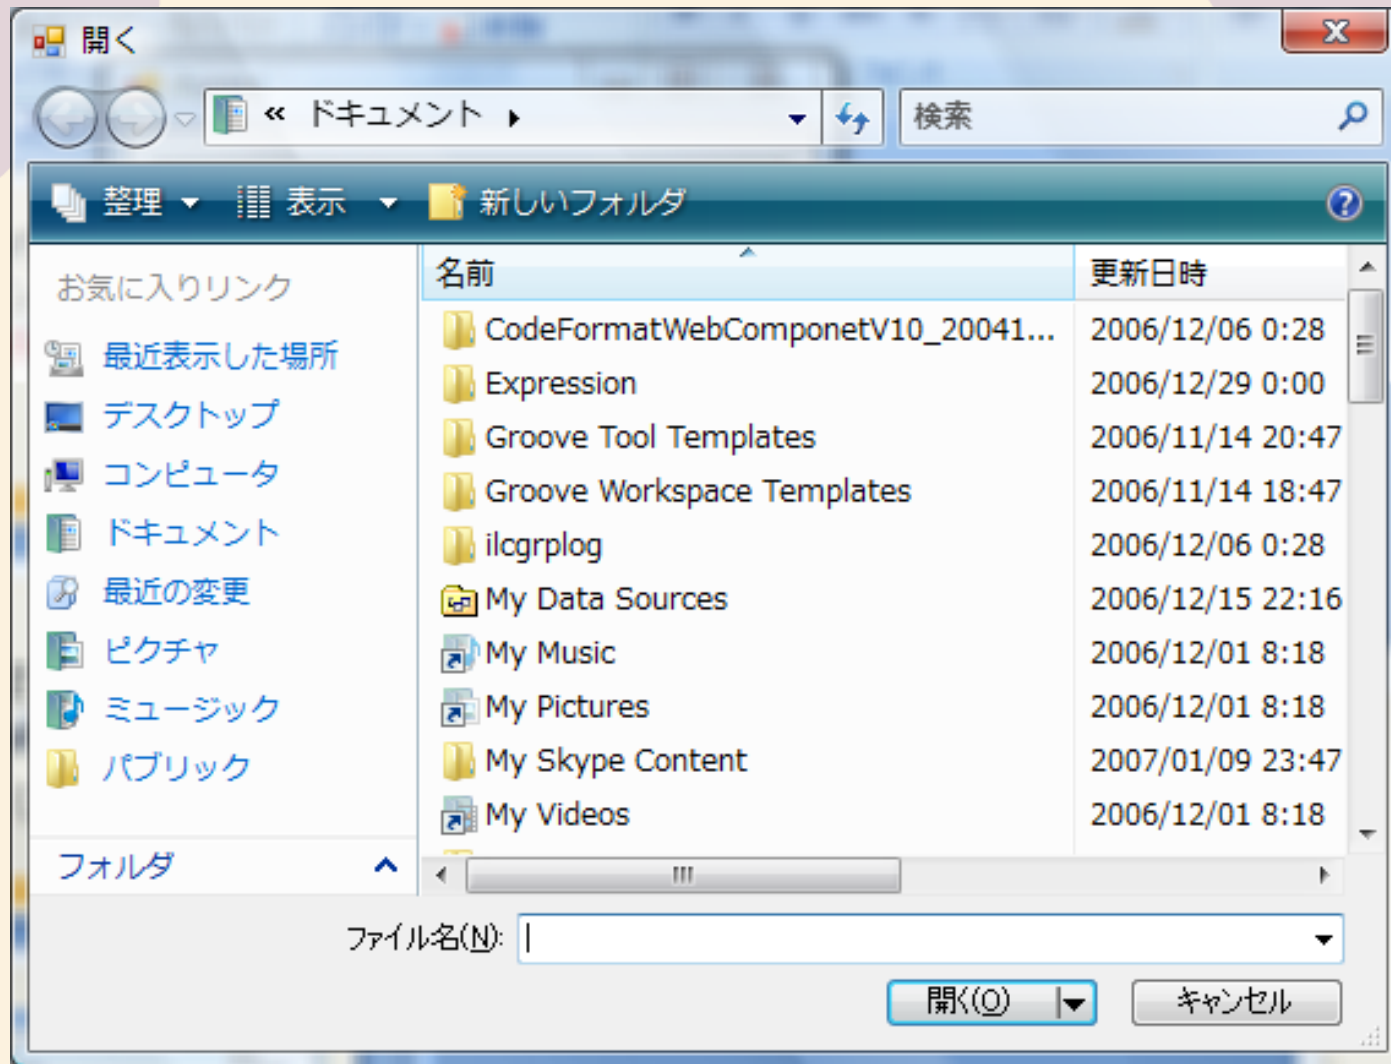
開く

« ドキュメント ▸

検索

整理 ▾ 表示 ▾ 新しいフォルダ

お気に入りリンク
最近表示した場所
デスクトップ
コンピュータ
ドキュメント
最近の変更
ピクチャ
ミュージック
パブリック

フォルダ

| 名前 | 更新日時 |
|---|---|
| CodeFormatWebComponetV10_20041... | 2006/12/06 0:28 |
| Expression | 2006/12/29 0:00 |
| Groove Tool Templates | 2006/11/14 20:47 |
| Groove Workspace Templates | 2006/11/14 18:47 |
| ilcgrplog | 2006/12/06 0:28 |
| My Data Sources | 2006/12/15 22:16 |
| My Music | 2006/12/01 8:18 |
| My Pictures | 2006/12/01 8:18 |
| My Skype Content | 2007/01/09 23:47 |
| My Videos | 2006/12/01 8:18 |

ファイル名(N):

開く(O)
キャンセル